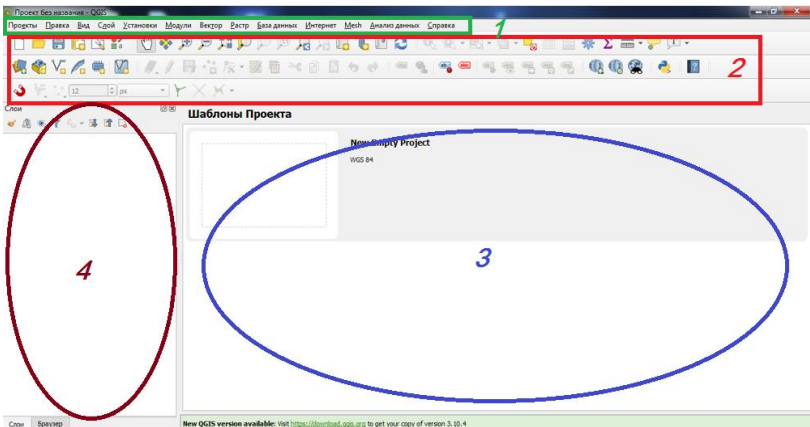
Проект без названия - QGIS

Проекты Правка Вид Слой Установки Модули Вектор Растр База данных Интернет Mesh Анализ данных Справка

1

2

12 px

Слои

Шаблоны Проекта

New Empty Project

WGS 84

3

4

Слои Браузер

New QGIS version available: Visit https://download.qgis.org to get your copy of version 3.10.4